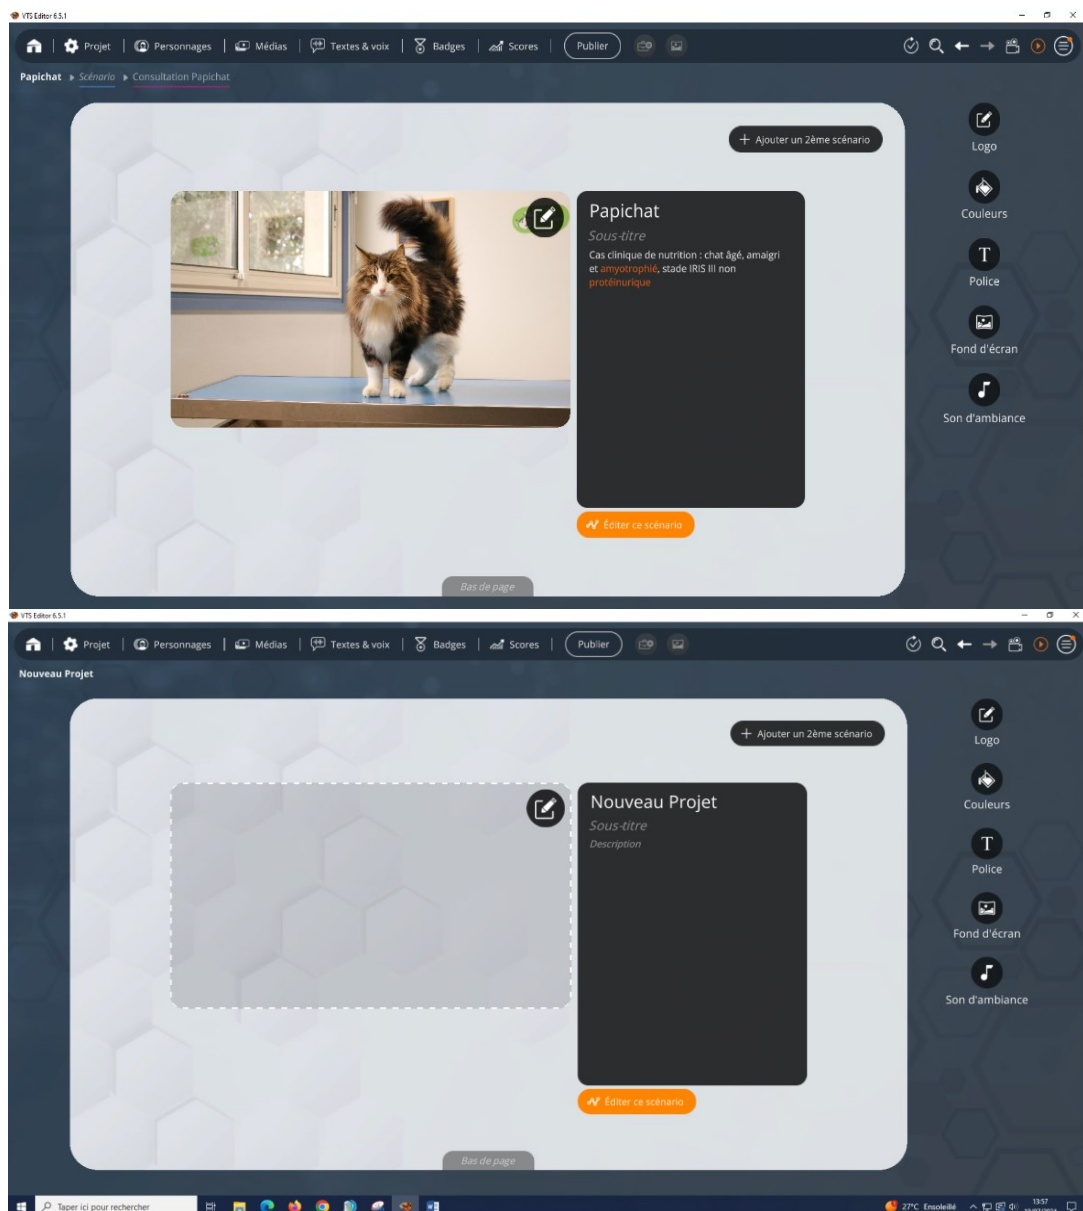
VTS Editor 6.5.1

Projet | Personnages | Médias | Textes & voix | Badges | Scores | Publier

Papichat ▸ Scénario ▸ Consultation Papichat

+ Ajouter un 2ème scénario

Papichat
Sous-titre
Cas clinique de nutrition : chat âgé, amaigri et amyotrophié, stade IRIS III non protéinurique

Éditer ce scénario

Logo
Couleurs
Police
Fond d'écran
Son d'ambiance

Bas de page

VTS Editor 6.5.1

Projet | Personnages | Médias | Textes & voix | Badges | Scores | Publier

Nouveau Projet

+ Ajouter un 2ème scénario

Nouveau Projet
Sous-titre
Description

Éditer ce scénario

Logo
Couleurs
Police
Fond d'écran
Son d'ambiance

Bas de page

Taper ici pour rechercher

27°C Ensoleillé 13:57